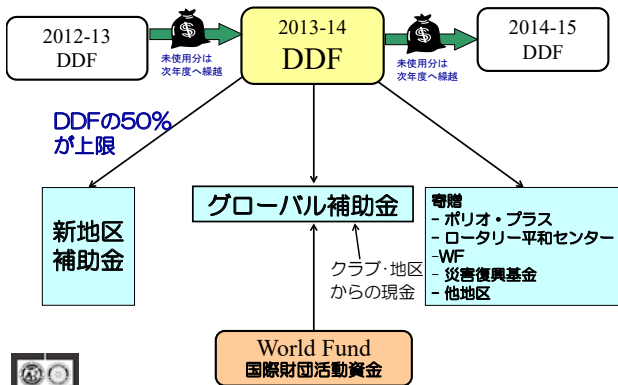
2012-13
DDF

$

未使用分は
次年度へ繰越

2013-14
DDF

$

未使用分は
次年度へ繰越

2014-15
DDF

DDFの50%
が上限

新地区
補助金

グローバル補助金

クラブ･地区
からの現金

寄贈
- ポリオ・プラス
- ロータリー平和センター
-WF
- 災害復興基金
- 他地区

World Fund
国際財団活動資金